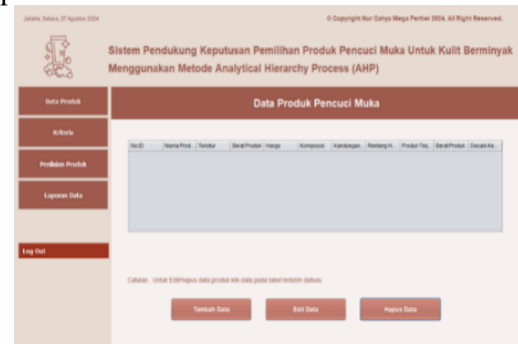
Jakarta, Selasa, 27 Agustus 2024

© Copyright Nur Cahya Mega Pertiwi 2024. All Right Reserved.

Sistem Pendukung Keputusan Pemilihan Produk Pencuci Muka Untuk Kulit Berminyak Menggunakan Metode Analytical Hierarchy Process (AHP)

Data Produk

Kriteria

Penilaian Produk

Laporan Data

Log Out

Data Produk Pencuci Muka

| No ID | Nama Prod... | Tekstur | Berat Produk | Harga | Komposisi | Kandungan... | Rentang H... | Produk Terj... | Berat Produk | Desain Ke... |
|---|---|---|---|---|---|---|---|---|---|---|

Catatan : Untuk Edit/Hapus data produk klik data pada tabel terlebih dahulu

Tambah Data

Edit Data

Hapus Data